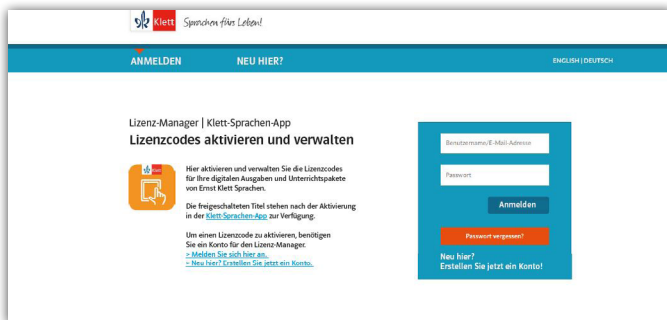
Klett Sprachen fürs Leben!

ANMELDEN

NEU HIER?

ENGLISH | DEUTSCH

Lizenz-Manager | Klett-Sprachen-App

Lizenzcodes aktivieren und verwalten

Klett

Hier aktivieren und verwalten Sie die Lizenzcodes für Ihre digitalen Ausgaben und Unterrichtspakete von Ernst Klett Sprachen.

Die freigeschalteten Titel stehen nach der Aktivierung in der Klett-Sprachen-App zur Verfügung.

Um einen Lizenzcode zu aktivieren, benötigen Sie ein Konto für den Lizenz-Manager.
> Melden Sie sich hier an.
> Neu hier? Erstellen Sie jetzt ein Konto.

Benutzername/E-Mail-Adresse

Passwort

Anmelden

Passwort vergessen?

Neu hier?
Erstellen Sie jetzt ein Konto!